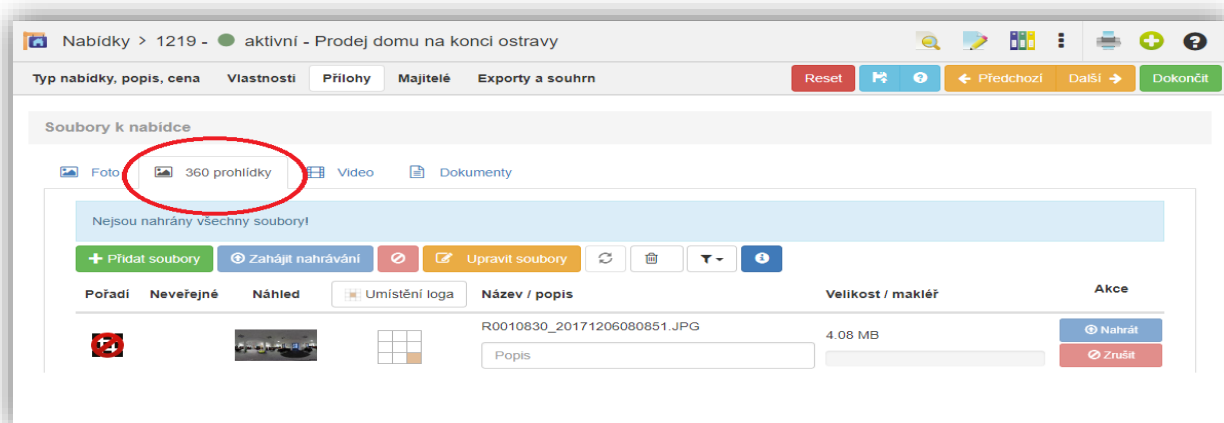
Nabídky > 1219 - aktivní - Prodej domu na konci ostravy

Typ nabídky, popis, cena Vlastnosti Přílohy Majitelé Exporty a souhrn

Reset Předchozí Další Dokončit

Soubory k nabídce

Foto 360 prohlídky Video Dokumenty

Nejsou nahrány všechny soubory!

Přidat soubory Zahájit nahrávání Upravit soubory

| Pořadí | Neveřejné | Náhled | Umístění loga | Název / popis | Velikost / makléř | Akce |
|---|---|---|---|---|---|---|
| | | | | R0010830_20171206080851.JPG<br>Popis | 4.08 MB | Nahrát<br>Zrušit |